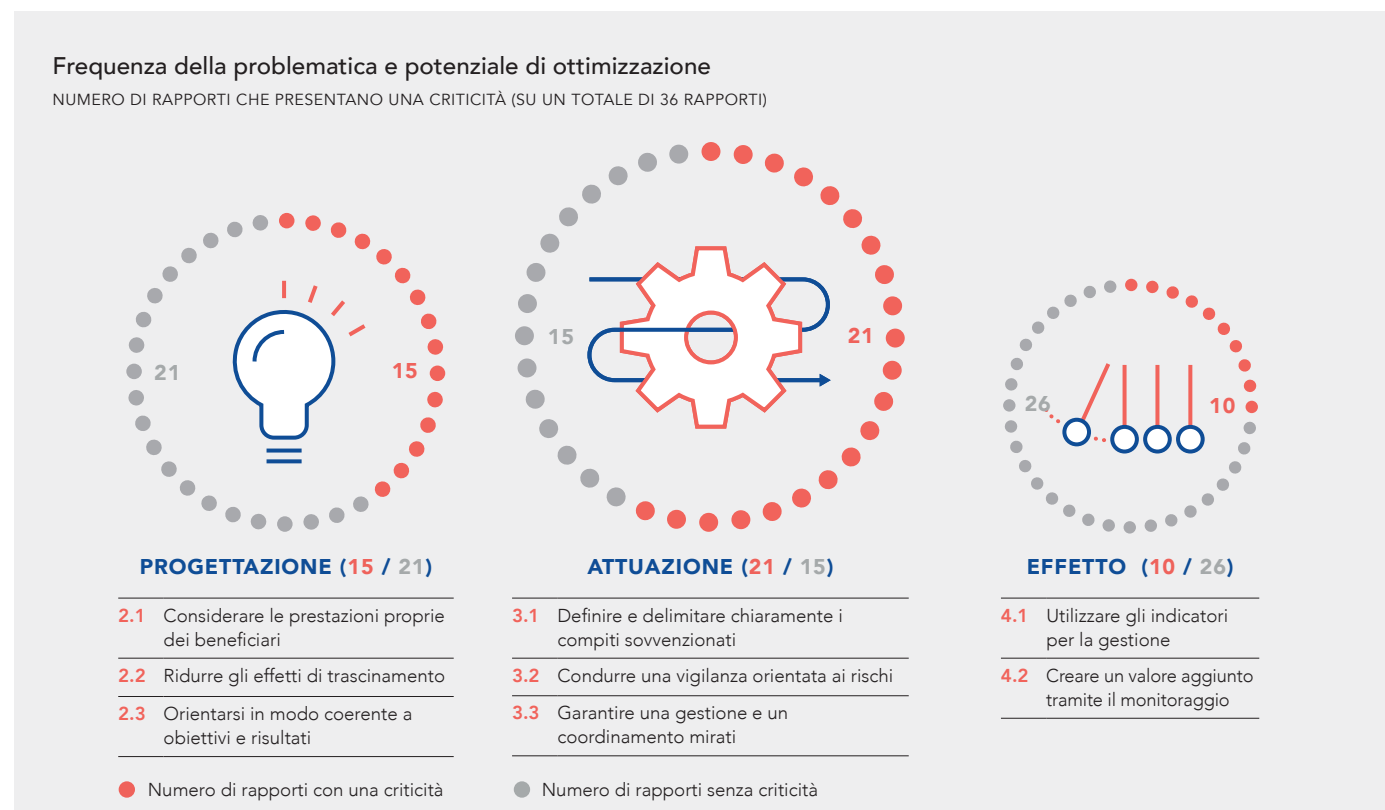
Frequenza della problematica e potenziale di ottimizzazione
NUMERO DI RAPPORTI CHE PRESENTANO UNA CRITICITÀ (SU UN TOTALE DI 36 RAPPORTI)

21 15

15 21

26 10

PROGETTAZIONE (15 / 21)

2.1 Considerare le prestazioni proprie dei beneficiari

2.2 Ridurre gli effetti di trascinamento

2.3 Orientarsi in modo coerente a obiettivi e risultati

ATTUAZIONE (21 / 15)

3.1 Definire e delimitare chiaramente i compiti sovvenzionati

3.2 Condurre una vigilanza orientata ai rischi

3.3 Garantire una gestione e un coordinamento mirati

EFFETTO (10 / 26)

4.1 Utilizzare gli indicatori per la gestione

4.2 Creare un valore aggiunto tramite il monitoraggio

Numero di rapporti con una criticità

Numero di rapporti senza criticità